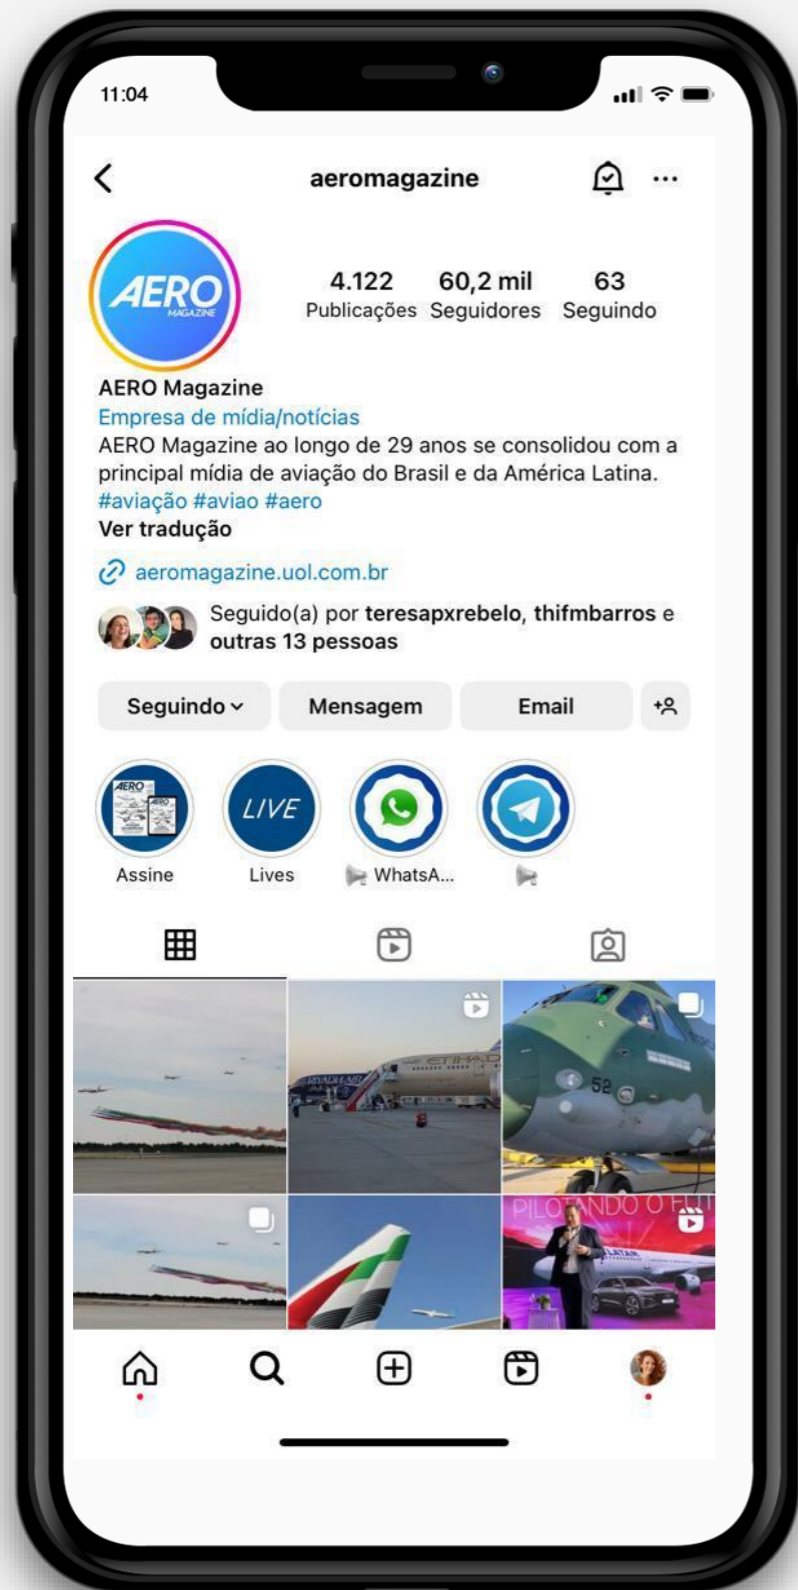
11:04

aeromagazine

AERO MAGAZINE

4.122 Publicações
60,2 mil Seguidores
63 Seguindo

AERO Magazine
Empresa de mídia/notícias
AERO Magazine ao longo de 29 anos se consolidou com a principal mídia de aviação do Brasil e da América Latina. #aviação #aviao #aero
Ver tradução

aeromagazine.uol.com.br

Seguido(a) por teresapxrebelo, thifmbarros e outras 13 pessoas

Seguindo
Mensagem
Email

AERO
Assine
LIVE
Lives
WhatsA...

ETIHAD
52
PILOTANDO O FU
LATAM